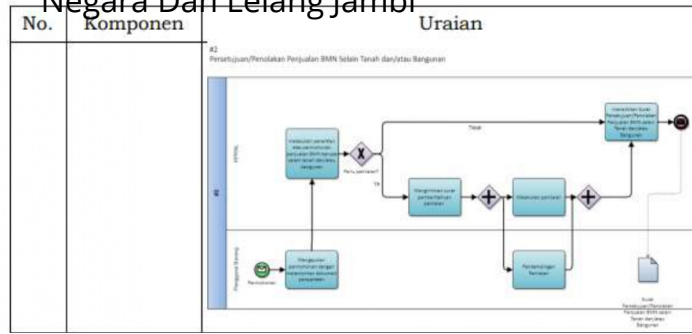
Negara Dan Lelang Jambi

| No. | Komponen | Uraian |
|---|---|---|
| | | #2 Persetujuan/Penolakan Penjualan BMN Selain Tanah dan/atau Bangunan |

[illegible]

Melakukan penelitian atas permohonan penjualan BMN selain tanah dan/atau bangunan

Perlu penilaian?

Tidak

Ya

Mengirimkan surat permohonan penilaian

Melakukan penilaian

Menerbitkan Surat Persetujuan/Penolakan Penjualan BMN Selain Tanah dan/atau Bangunan

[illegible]

Pengguna Barang

Permohonan

Mengajukan permohonan dengan melampirkan dokumen persyaratan

Pendampingan Penilaian

Surat Persetujuan/Penolakan Penjualan BMN selain Tanah dan/atau Bangunan